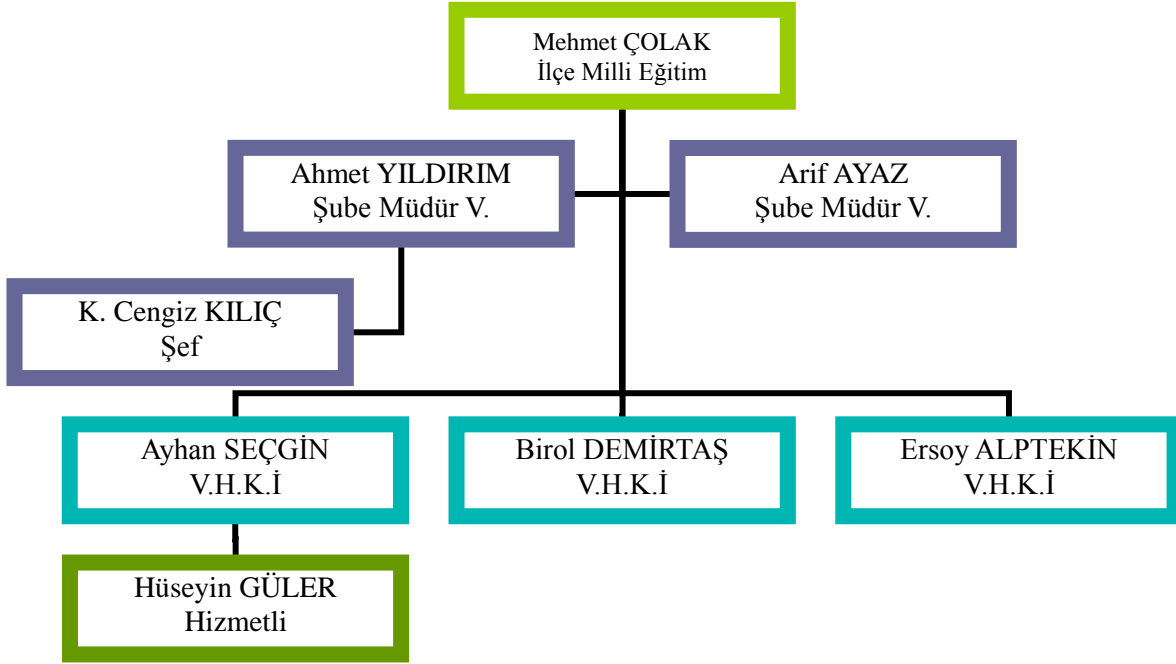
Mehmet ÇOLAK
İlçe Milli Eğitim

Ahmet YILDIRIM
Şube Müdür V.

Arif AYAZ
Şube Müdür V.

K. Cengiz KILIÇ
Şef

Ayhan SEÇGİN
V.H.K.İ

Birol DEMİRTAŞ
V.H.K.İ

Ersoy ALPTEKİN
V.H.K.İ

Hüseyin GÜLER
Hizmetli